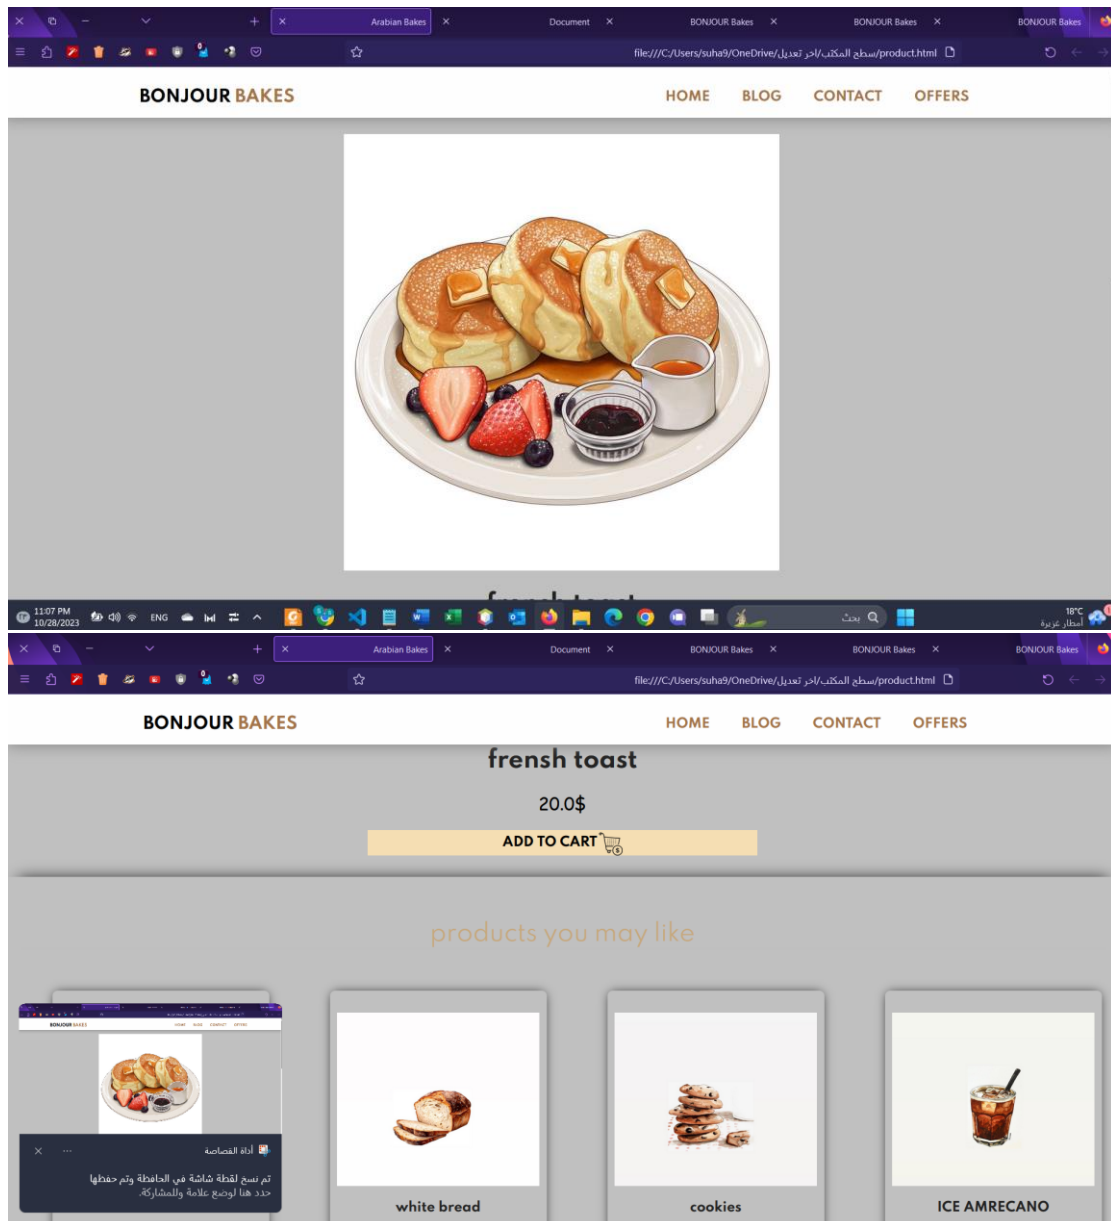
Arabian Bakes
Document
BONJOUR Bakes
BONJOUR Bakes
BONJOUR Bakes

file:///C:/Users/suha9/OneDrive/سطح المكتب/اخر تعديل/product.html

BONJOUR BAKES
HOME BLOG CONTACT OFFERS

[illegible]

11:07 PM
10/28/2023
ENG
بحث
18°C
أمطار غزيرة

Arabian Bakes
Document
BONJOUR Bakes
BONJOUR Bakes
BONJOUR Bakes

file:///C:/Users/suha9/OneDrive/سطح المكتب/اخر تعديل/product.html

BONJOUR BAKES
HOME BLOG CONTACT OFFERS

frensh toast

20.0$

ADD TO CART

products you may like

أداة القصاصة
تم نسخ لقطة شاشة في الحافظة وتم حفظها
حدد هنا لوضع علامة وللمشاركة.

white bread

cookies

ICE AMRECANO